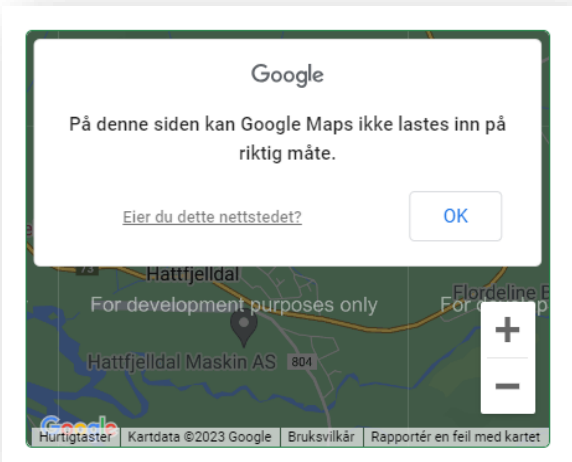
Google

På denne siden kan Google Maps ikke lastes inn på riktig måte.

Eier du dette nettstedet?

OK

73

Hattfjelldal

For development purposes only

Flordeline B

For d

Hattfjelldal Maskin AS

804

+

−

Google

Hurtigtaster | Kartdata ©2023 Google | Bruksvilkår | Rapportér en feil med kartet